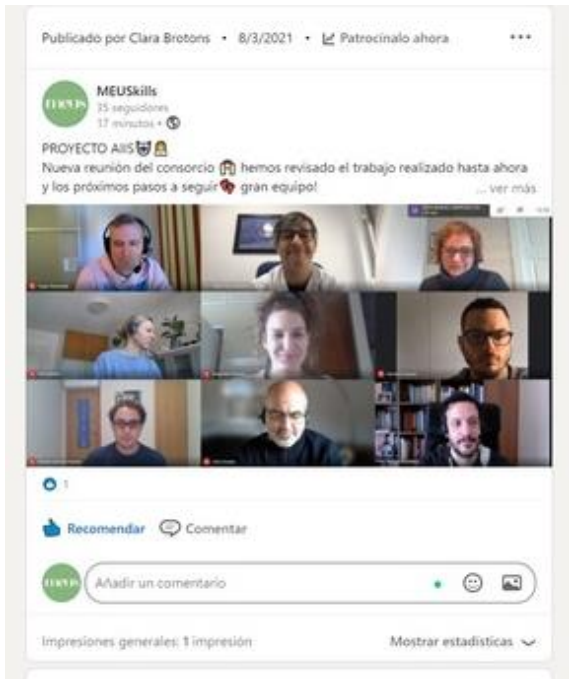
Publicado por Clara Brotons • 8/3/2021 • Patrocínalo ahora •••

meus

MEUSkills
35 seguidores
17 minutos •

PROYECTO AIIS
Nueva reunión del consorcio hemos revisado el trabajo realizado hasta ahora y los próximos pasos a seguir gran equipo!
... ver más

1

Recomendar Comentar

meus

Añadir un comentario

Impresiones generales: 1 impresión
Mostrar estadísticas